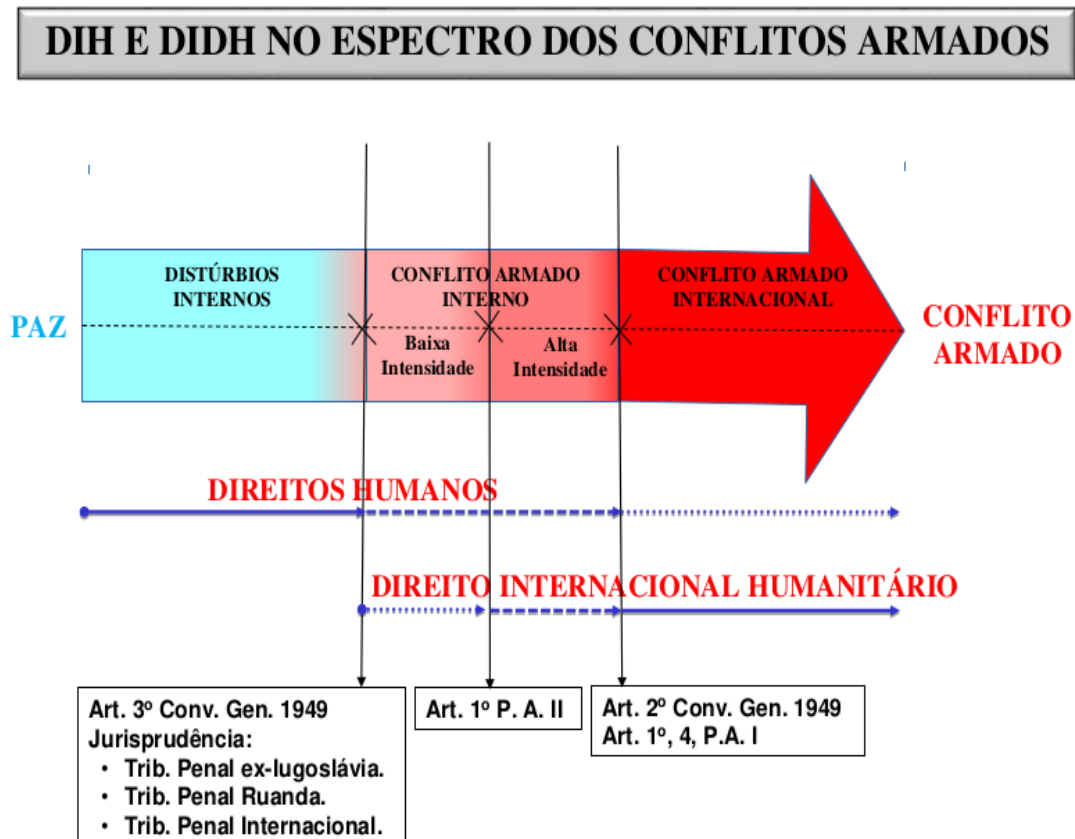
DIH E DIDH NO ESPECTRO DOS CONFLITOS ARMADOS

PAZ

DISTÚRBIOS INTERNOS

CONFLITO ARMADO INTERNO

Baixa Intensidade

Alta Intensidade

CONFLITO ARMADO INTERNACIONAL

CONFLITO ARMADO

DIREITOS HUMANOS

DIREITO INTERNACIONAL HUMANITÁRIO

Art. 3º Conv. Gen. 1949
Jurisprudência:
• Trib. Penal ex-Iugoslávia.
• Trib. Penal Ruanda.
• Trib. Penal Internacional.

Art. 1º P. A. II

Art. 2º Conv. Gen. 1949
Art. 1º, 4, P.A. I